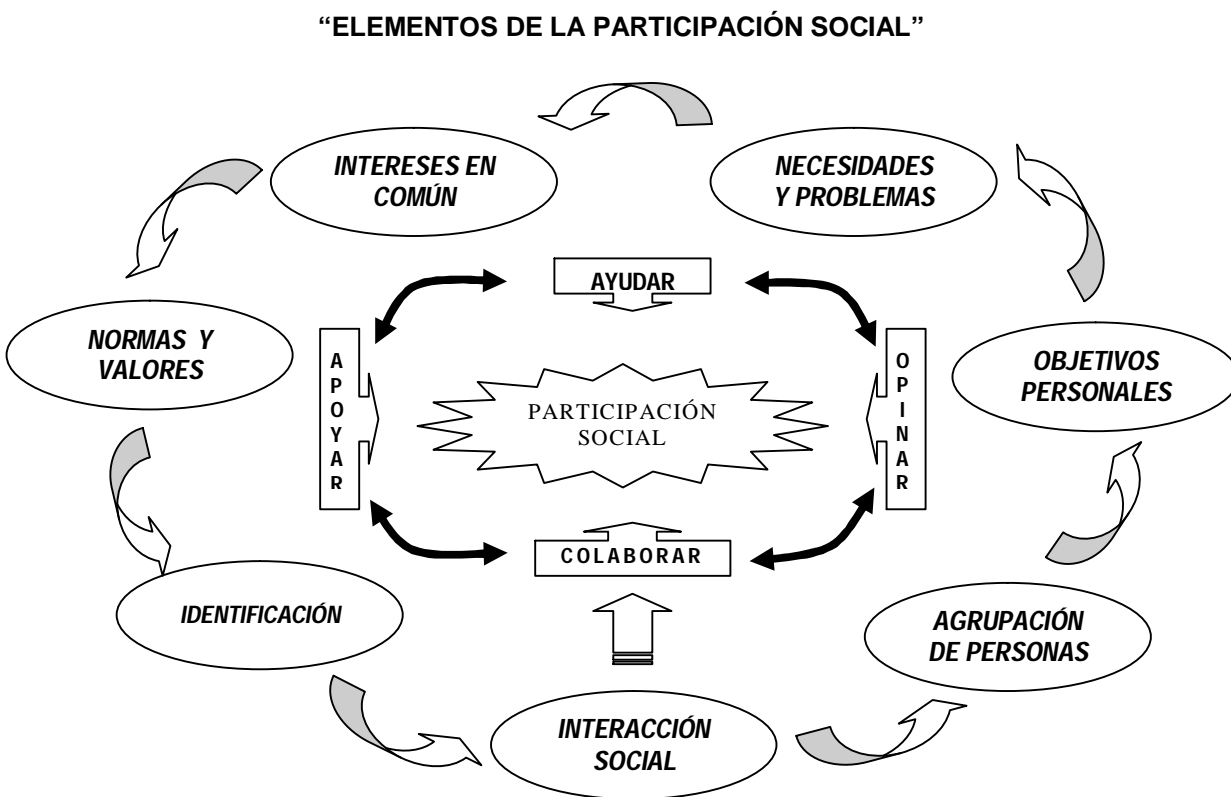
"ELEMENTOS DE LA PARTICIPACIÓN SOCIAL"

INTERESES EN COMÚN

NECESIDADES Y PROBLEMAS

AYUDAR

NORMAS Y VALORES

APOYAR

PARTICIPACIÓN SOCIAL

OPINAR

OBJETIVOS PERSONALES

COLABORAR

IDENTIFICACIÓN

AGRUPACIÓN DE PERSONAS

INTERACCIÓN SOCIAL